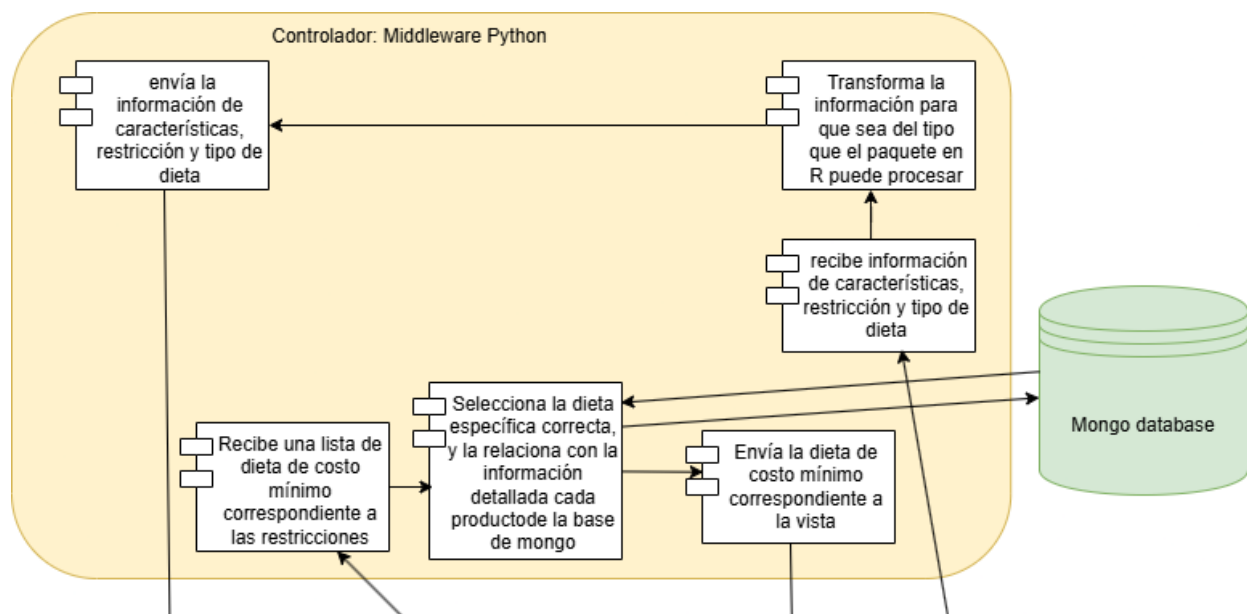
Controlador: Middleware Python

envía la información de características, restricción y tipo de dieta

Transforma la información para que sea del tipo que el paquete en R puede procesar

recibe información de características, restricción y tipo de dieta

Mongo database

Recibe una lista de dieta de costo mínimo correspondiente a las restricciones

Selecciona la dieta específica correcta, y la relaciona con la información detallada cada productode la base de mongo

Envía la dieta de costo mínimo correspondiente a la vista